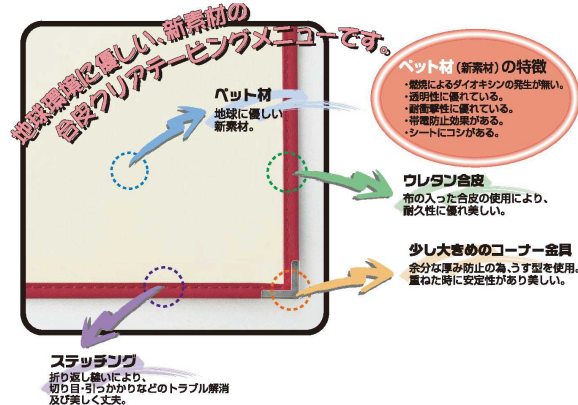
地球環境に優しい、新素材の合皮クリアテーピングメニューです。

ペット材
地球に優しい新素材。

ペット材（新素材）の特徴
・燃焼によるダイオキシンの発生が無い。
・透明性に優れている。
・耐衝撃性に優れている。
・帯電防止効果がある。
・シートにコシがある。

ウレタン合皮
布の入った合皮の使用により、耐久性に優れ美しい。

少し大きめのコーナー金具
余分な厚み防止の為、うす型を使用。重ねた時に安定性があり美しい。

ステッチング
折り返し縫いにより、切り目・引っかかりなどのトラブル解消及び美しく丈夫。